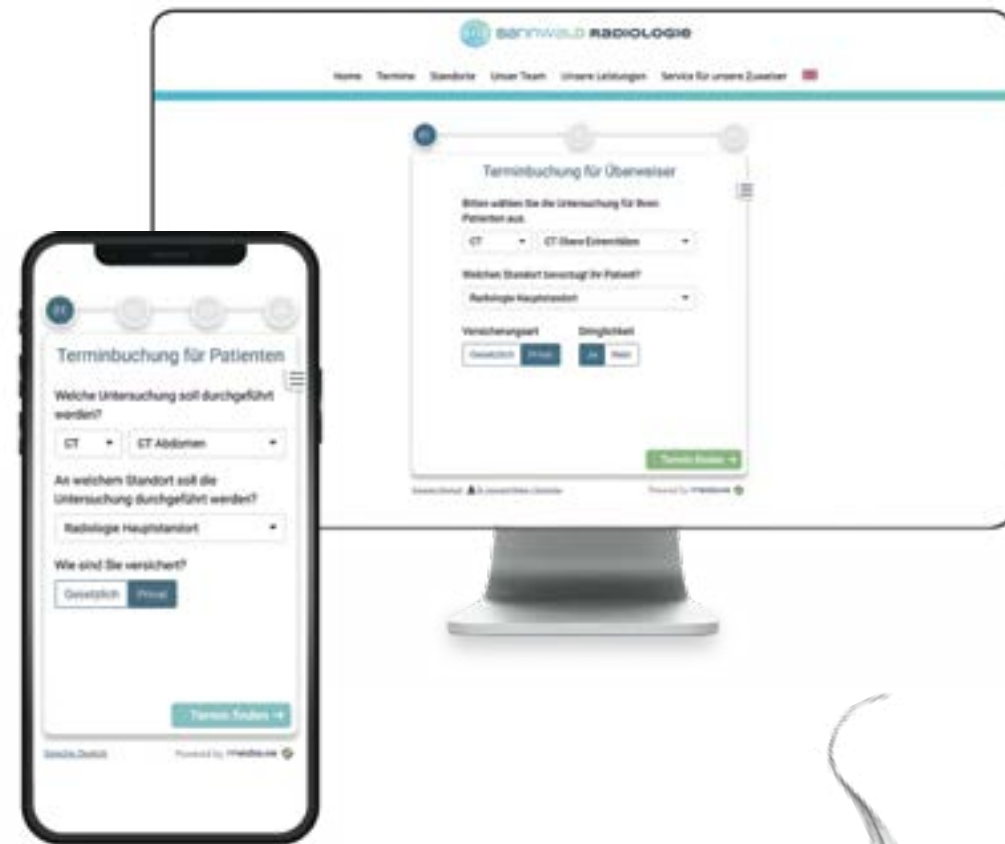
SONNWALD RADIOLOGIE

Home Termine Standorte Unser Team Unsere Leistungen Service für unsere Zuweiser

01

Terminbuchung für Überweiser

Bitte wählen Sie die Untersuchung für Ihren Patienten aus.

CT CT Obere Extremitäten

Welchen Standort bevorzugt Ihr Patient?

Radiologie Hauptstandort

Versicherungsart Dringlichkeit

Gesetzlich Privat Ja Nein

Termin finden →

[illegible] Powered by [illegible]

01

Terminbuchung für Patienten

Welche Untersuchung soll durchgeführt werden?

CT CT Abdomen

An welchem Standort soll die Untersuchung durchgeführt werden?

Radiologie Hauptstandort

Wie sind Sie versichert?

Gesetzlich Privat

Termin finden →

Sprache: Deutsch Powered by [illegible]